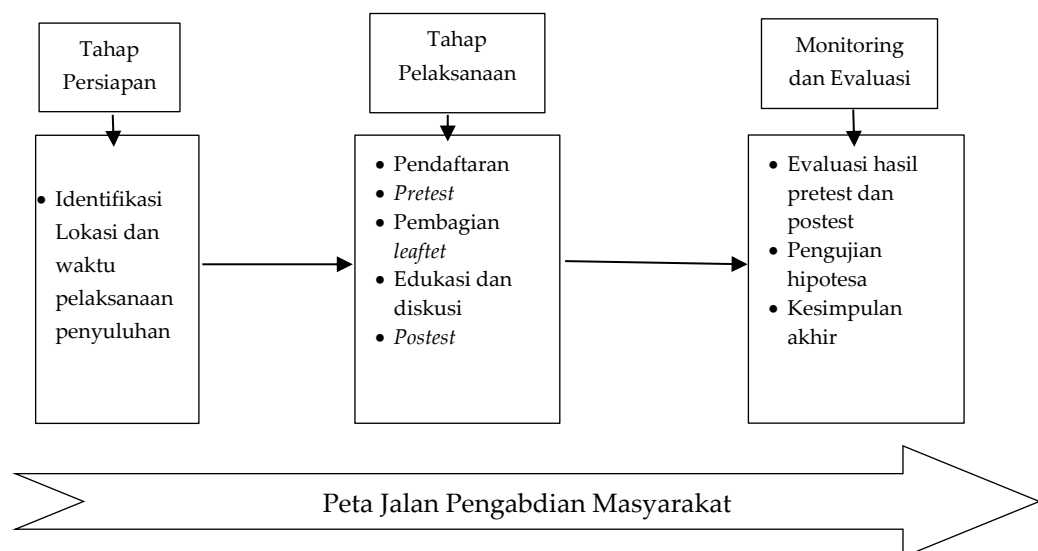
Tahap Persiapan

• Identifikasi Lokasi dan waktu pelaksanaan penyuluhan

Tahap Pelaksanaan

• Pendaftaran
• *Pretest*
• Pembagian *leaftet*
• Edukasi dan diskusi
• *Postest*

Monitoring dan Evaluasi

• Evaluasi hasil pretest dan postest
• Pengujian hipotesa
• Kesimpulan akhir

Peta Jalan Pengabdian Masyarakat